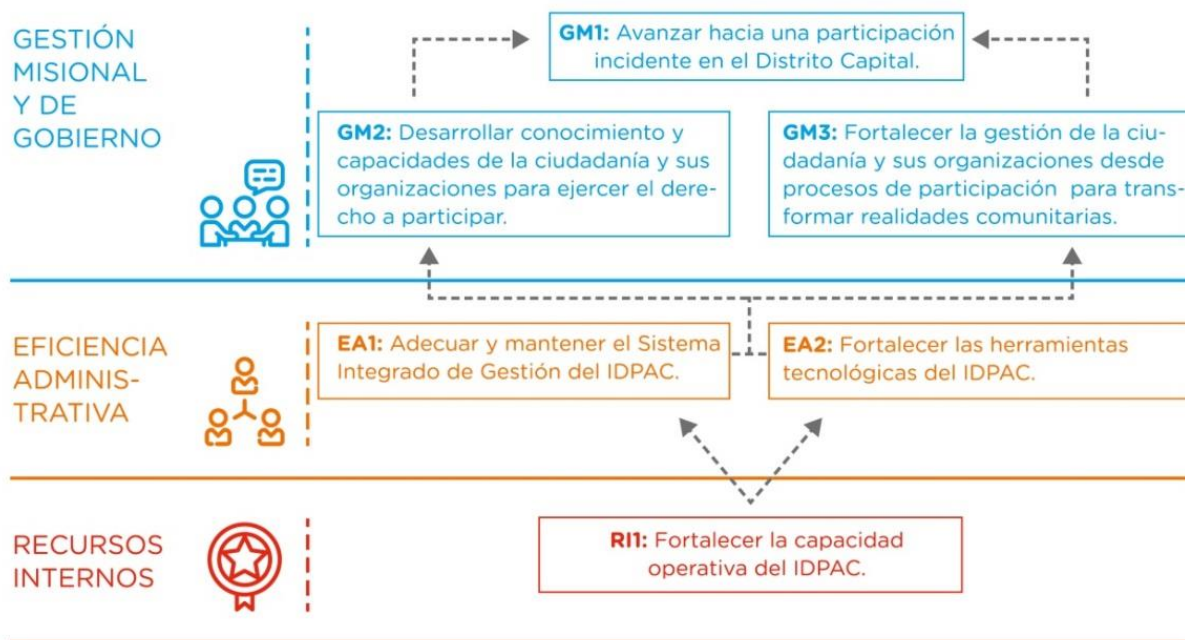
GESTIÓN MISIONAL Y DE GOBIERNO

GM1: Avanzar hacia una participación incidente en el Distrito Capital.

GM2: Desarrollar conocimiento y capacidades de la ciudadanía y sus organizaciones para ejercer el derecho a participar.

GM3: Fortalecer la gestión de la ciudadanía y sus organizaciones desde procesos de participación para transformar realidades comunitarias.

EFICIENCIA ADMINISTRATIVA

EA1: Adecuar y mantener el Sistema Integrado de Gestión del IDPAC.

EA2: Fortalecer las herramientas tecnológicas del IDPAC.

RECURSOS INTERNOS

RI1: Fortalecer la capacidad operativa del IDPAC.